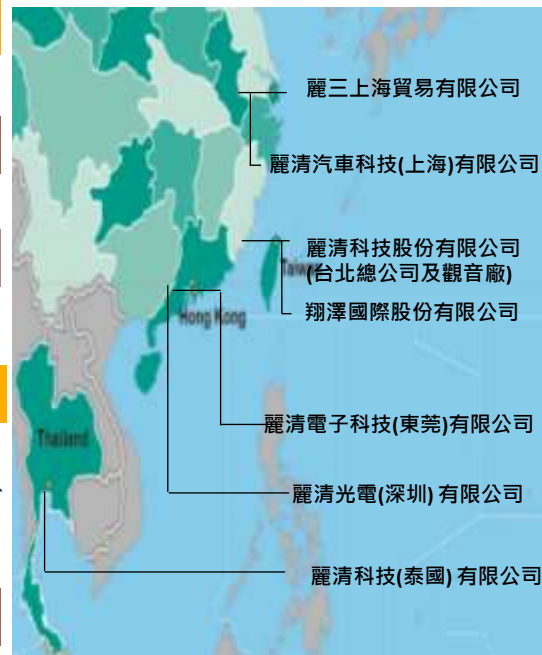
麗三上海貿易有限公司
麗清汽車科技(上海)有限公司
麗清科技股份有限公司
(台北總公司及觀音廠)
Taiw
翔澤國際股份有限公司
Hong Kong
Thailand
麗清電子科技(東莞)有限公司
麗清光電(深圳) 有限公司
麗清科技(泰國) 有限公司